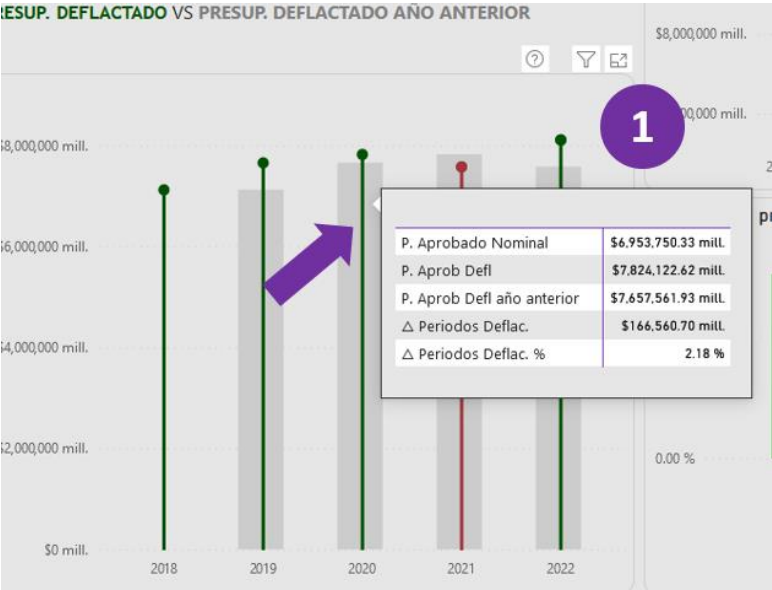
RESUP. DEFLACTADO VS PRESUP. DEFLACTADO AÑO ANTERIOR

$8,000,000 mill.

$6,000,000 mill.

$4,000,000 mill.

$2,000,000 mill.

$0 mill.

2018 2019 2020 2021 2022

| P. Aprobado Nominal | $6,953,750.33 mill. |
|---|---|
| P. Aprob Defl | $7,824,122.62 mill. |
| P. Aprob Defl año anterior | $7,657,561.93 mill. |
| △ Periodos Deflac. | $166,560.70 mill. |
| △ Periodos Deflac. % | 2.18 % |

1

$8,000,000 mill.

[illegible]00,000 mill.

0.00 %

pr